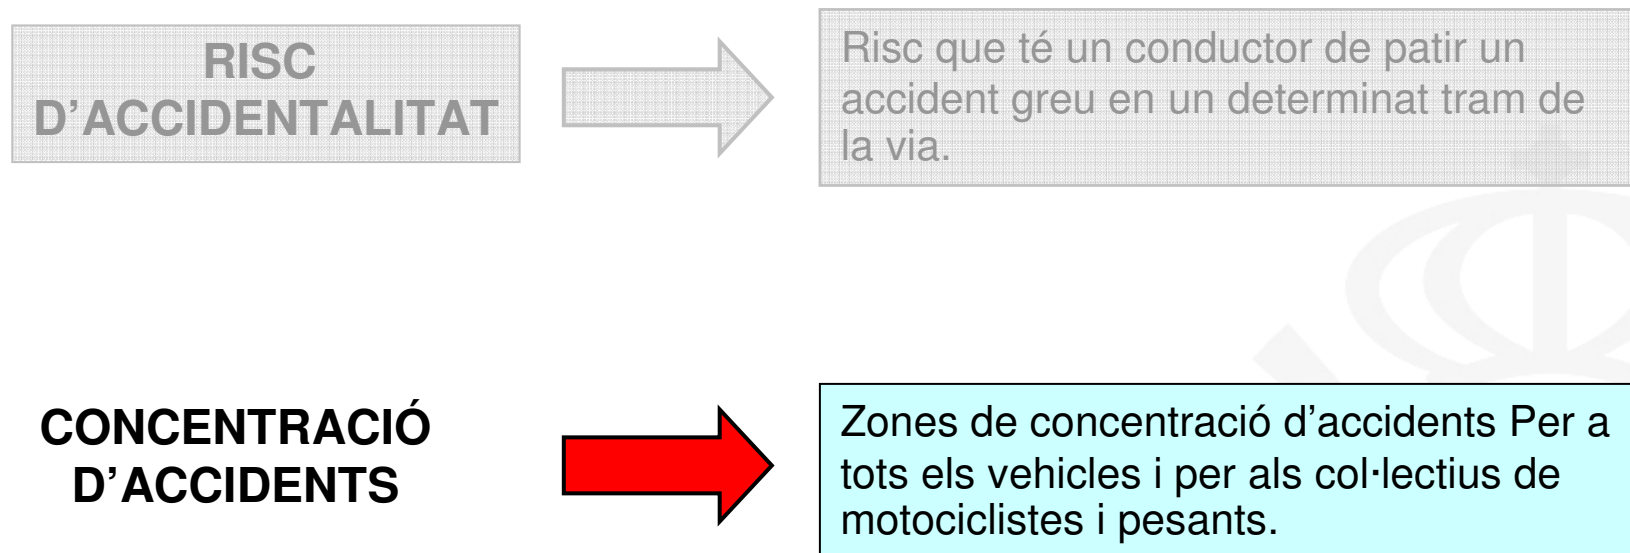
RISC D’ACCIDENTALITAT

Risc que té un conductor de patir un accident greu en un determinat tram de la via.

CONCENTRACIÓ D’ACCIDENTS

Zones de concentració d’accidents Per a tots els vehicles i per als col·lectius de motociclistes i pesants.